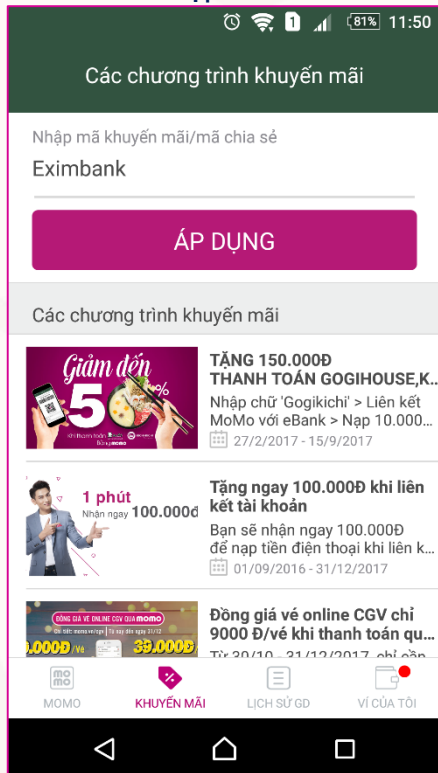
1 81% 11:50

Các chương trình khuyến mãi

Nhập mã khuyến mãi/mã chia sẻ

Eximbank

ÁP DỤNG

Các chương trình khuyến mãi

Giảm đến 50%

TẶNG 150.000Đ THANH TOÁN GOGIHOUSE,K...

Nhập chữ 'Gogikichi' > Liên kết MoMo với eBank > Nạp 10.000...

27/2/2017 - 15/9/2017

1 phút Nhận ngay 100.000đ

Tặng ngay 100.000Đ khi liên kết tài khoản

Bạn sẽ nhận ngay 100.000Đ để nạp tiền điện thoại khi liên k...

01/09/2016 - 31/12/2017

ĐỒNG GIÁ VÉ ONLINE CGV QUA momo

.000Đ/Vé 39.000Đ

Đồng giá vé online CGV chỉ 9000 Đ/vé khi thanh toán qu...

Từ 30/10 - 31/12/2017, chỉ cần

MOMO KHUYẾN MÃI LỊCH SỬ GD VÍ CỦA TÔI